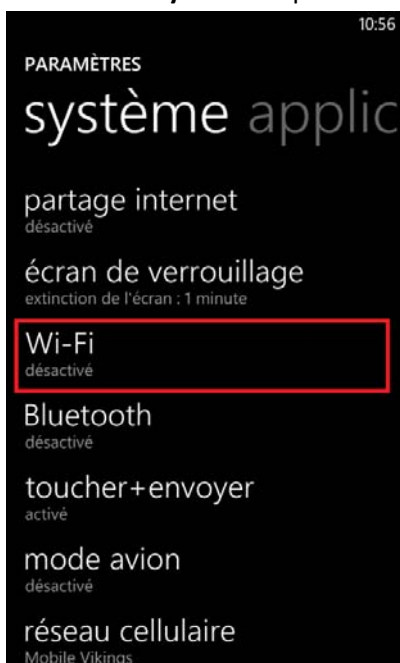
10:56

PARAMÈTRES

système applic

partage internet
désactivé

écran de verrouillage
extinction de l'écran : 1 minute

Wi-Fi
désactivé

Bluetooth
désactivé

toucher+envoyer
activé

mode avion
désactivé

réseau cellulaire
Mobile Vikings